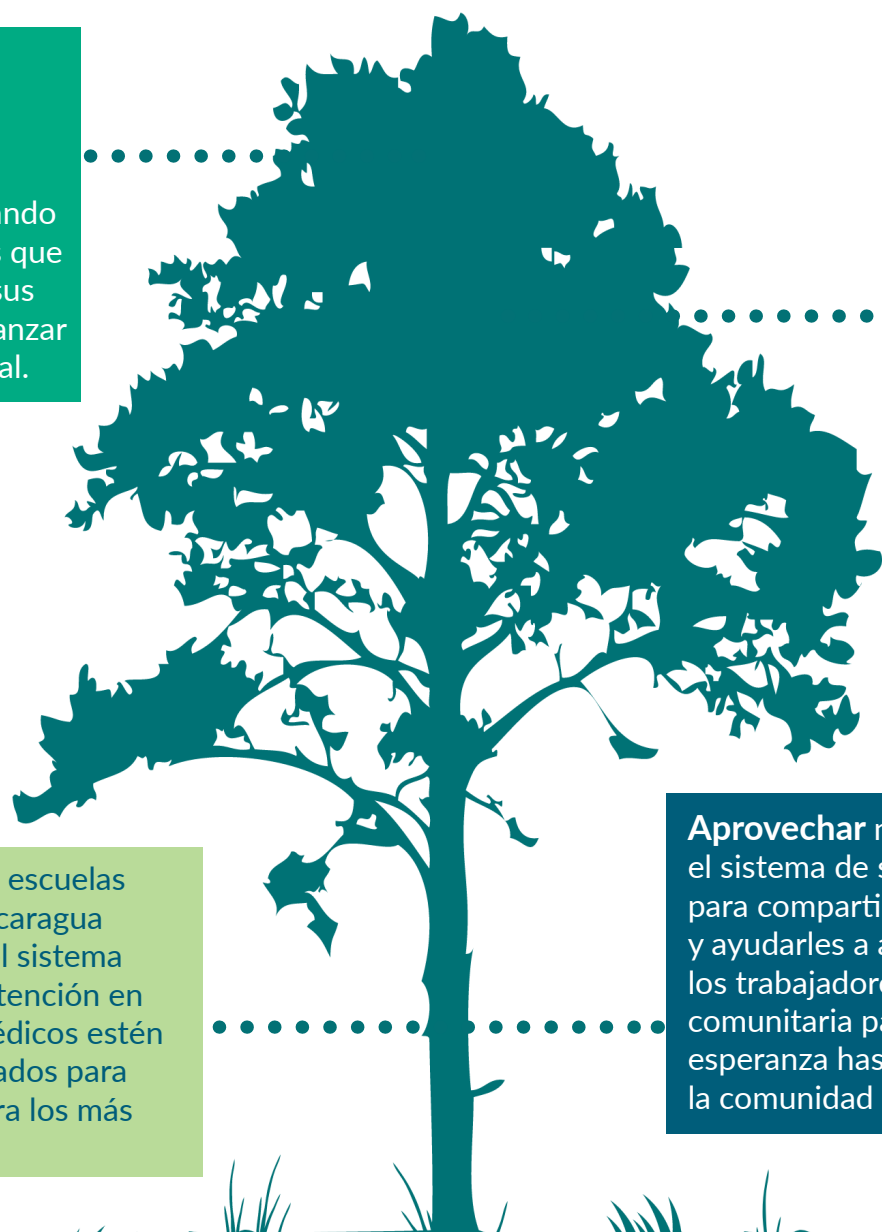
ando
s que
sus
anzar
al.

escuelas
caragua
l sistema
tención en
édicos estén
ados para
ra los más

**Aprovechar** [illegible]
el sistema de s
para comparti
y ayudarles a a
los trabajador
comunitaria pa
esperanza has
la comunidad